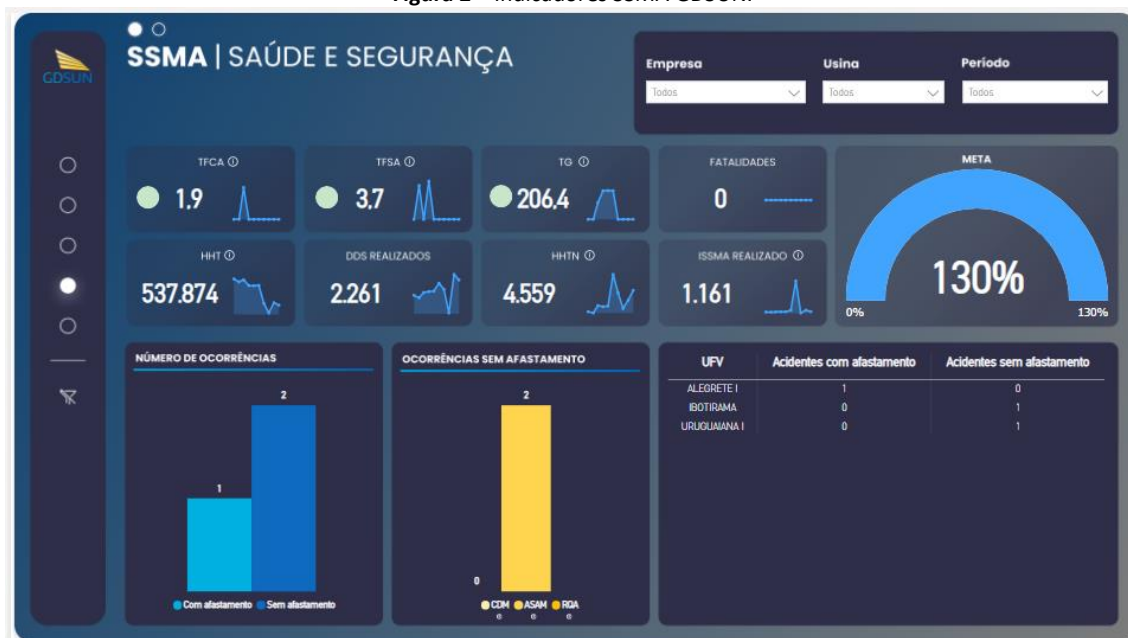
Figura 2 – Indicadores SSMA GDSUN.

GDSUN

SSMA | SAÚDE E SEGURANÇA

Empresa
Todos

Usina
Todos

Periodo
Todos

TFCA ⓘ
1,9

TFSA ⓘ
3,7

TG ⓘ
206,4

FATALIDADES
0

META
130%
0%
130%

HHT ⓘ
537.874

DDS REALIZADOS
2.261

HHTN ⓘ
4.559

ISSMA REALIZADO ⓘ
1.161

NÚMERO DE OCORRÊNCIAS
1
2
Com afastamento
Sem afastamento

OCORRÊNCIAS SEM AFASTAMENTO
2
0
CDM
ASAM
RGA

| UFV | Acidentes com afastamento | Acidentes sem afastamento |
|---|---|---|
| ALEGRETE I | 1 | 0 |
| IBOTIRAMA | 0 | 1 |
| URUGUAIANA I | 0 | 1 |